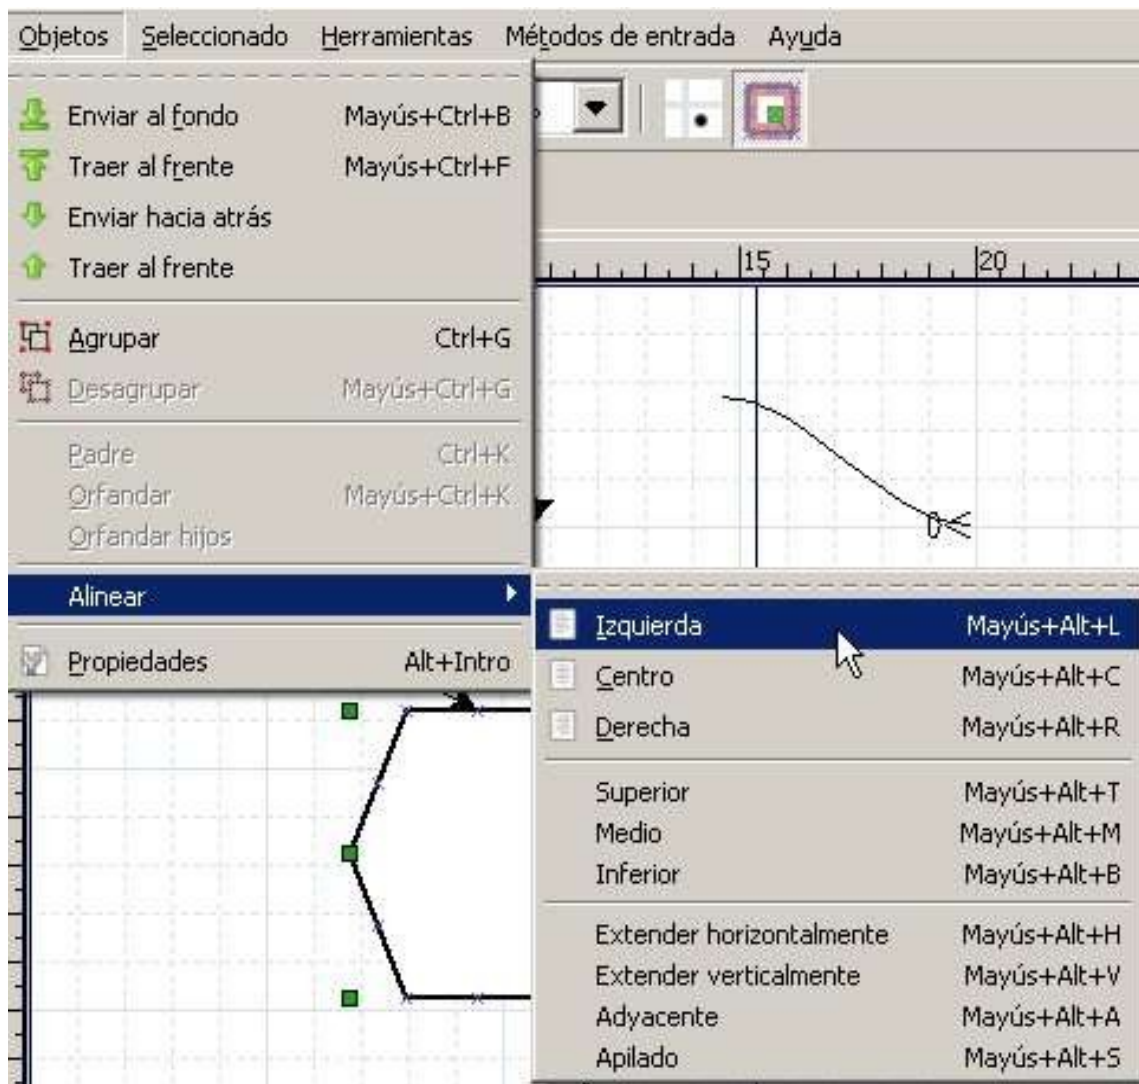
Objetos Seleccionado Herramientas Métodos de entrada Ayuda

Enviar al fondo Mayús+Ctrl+B
Traer al frente Mayús+Ctrl+F
Enviar hacia atrás
Traer al frente

Agrupar Ctrl+G
Desagrupar Mayús+Ctrl+G

Padre Ctrl+K
Orfandar Mayús+Ctrl+K
Orfandar hijos

Alinear

Propiedades Alt+Intro

15 20

Izquierda Mayús+Alt+L
Centro Mayús+Alt+C
Derecha Mayús+Alt+R

Superior Mayús+Alt+T
Medio Mayús+Alt+M
Inferior Mayús+Alt+B

Extender horizontalmente Mayús+Alt+H
Extender verticalmente Mayús+Alt+V
Adyacente Mayús+Alt+A
Apilado Mayús+Alt+S